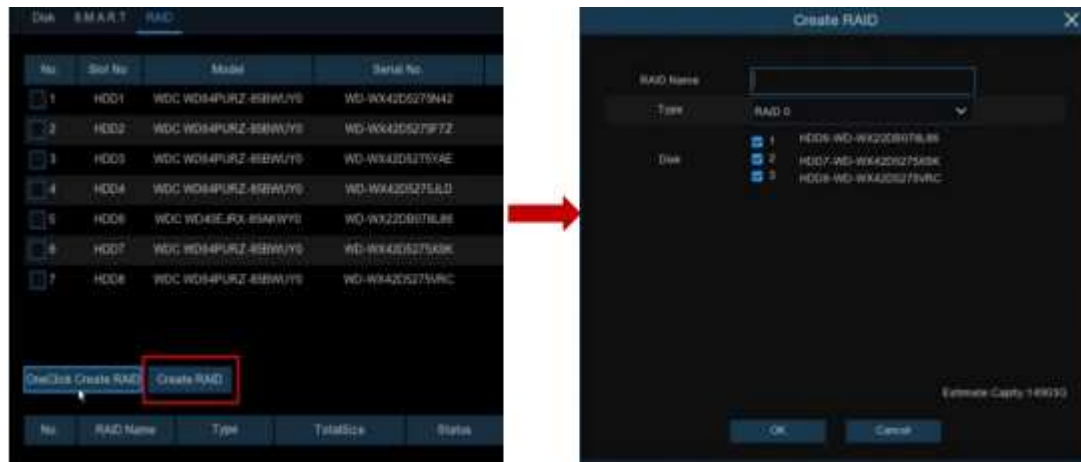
Disk S.M.A.R.T. RAID

| No. | Slot No. | Model | Serial No. |
|---|---|---|---|
| 1 | HDD1 | WDC WD64PURZ-85BWUY0 | WD-WX42D5279N42 |
| 2 | HDD2 | WDC WD64PURZ-85BWUY0 | WD-WX42D5279F7Z |
| 3 | HDD3 | WDC WD64PURZ-85BWUY0 | WD-WX42D5275XAE |
| 4 | HDD4 | WDC WD64PURZ-85BWUY0 | WD-WX42D5275JLD |
| 5 | HDD6 | WDC WD40EJRX-89AKWY0 | WD-WX22DB078L86 |
| 6 | HDD7 | WDC WD64PURZ-85BWUY0 | WD-WX42D5275K8K |
| 7 | HDD8 | WDC WD64PURZ-85BWUY0 | WD-WX42D5275VRC |

OneClick Create RAID Create RAID

| No. | RAID Name | Type | TotalSize | Status |
|---|---|---|---|---|

Create RAID

RAID Name

Type RAID 0

Disk
1 HDD6-WD-WX22DB078L86
2 HDD7-WD-WX42D5275K8K
3 HDD8-WD-WX42D5275VRC

Estimate Capity 149030

OK Cancel